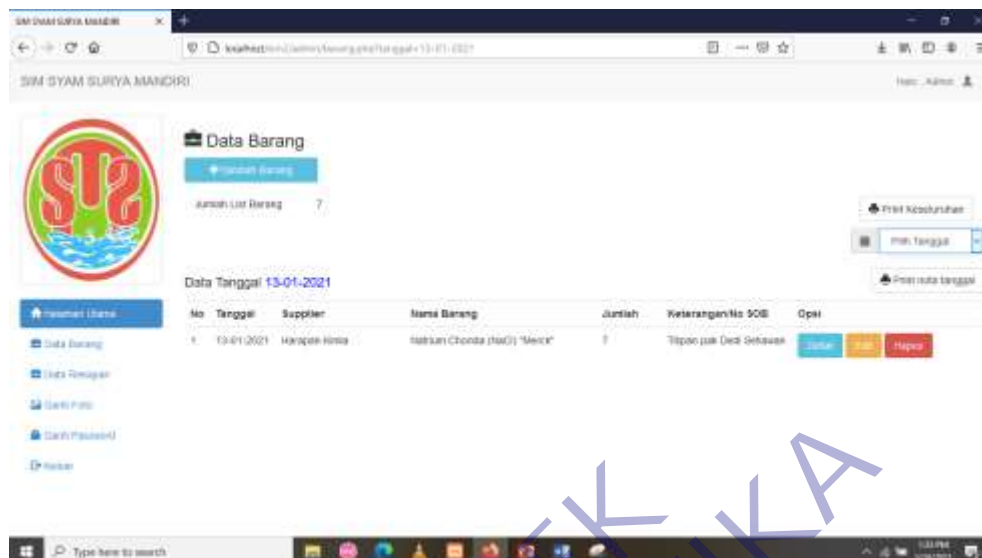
SIM SYAM SURYA MANDIRI

localhost/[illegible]/admin/barang.php?tanggal=13-01-2021

SIM SYAM SURYA MANDIRI

Halo, Admin

Data Barang

Tambah Barang

Jumlah List Barang 7

Print Keseluruhan

Pilih Tanggal

Print nota tanggal

Data Tanggal 13-01-2021

Halaman Utama

Data Barang

Data Rekapan

Ganti Foto

Ganti Password

Keluar

| No | Tanggal | Supplier | Nama Barang | Jumlah | Keterangan/No SOB | Opsi |
|---|---|---|---|---|---|---|
| 1 | 13-01-2021 | Harapan Kimia | Natrium Chorida (NaCl) "Merck" | 7 | Titipan pak Dedi Sehawan | Detail Edit Hapus |

Type here to search

1:33 PM